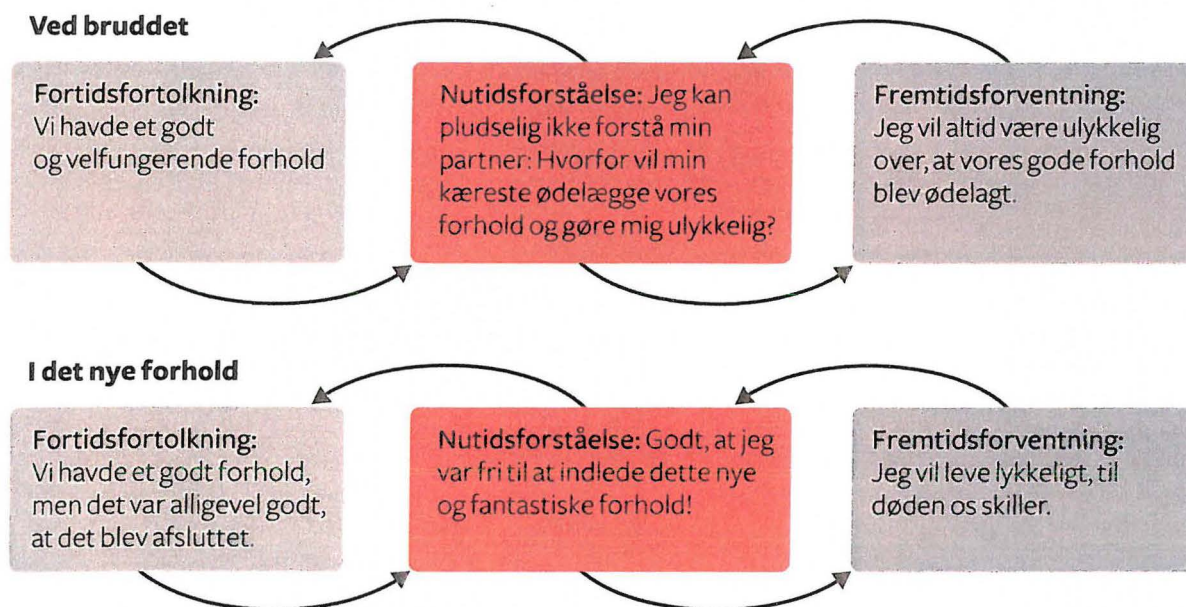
**Ved bruddet**

Fortidsfortolkning:
Vi havde et godt og velfungerende forhold

Nutidsforståelse: Jeg kan pludselig ikke forstå min partner: Hvorfor vil min kæreste ødelægge vores forhold og gøre mig ulykkelig?

Fremtidsforventning:
Jeg vil altid være ulykkelig over, at vores gode forhold blev ødelagt.

**I det nye forhold**

Fortidsfortolkning:
Vi havde et godt forhold, men det var alligevel godt, at det blev afsluttet.

Nutidsforståelse: Godt, at jeg var fri til at indlede dette nye og fantastiske forhold!

Fremtidsforventning:
Jeg vil leve lykkeligt, til døden os skiller.